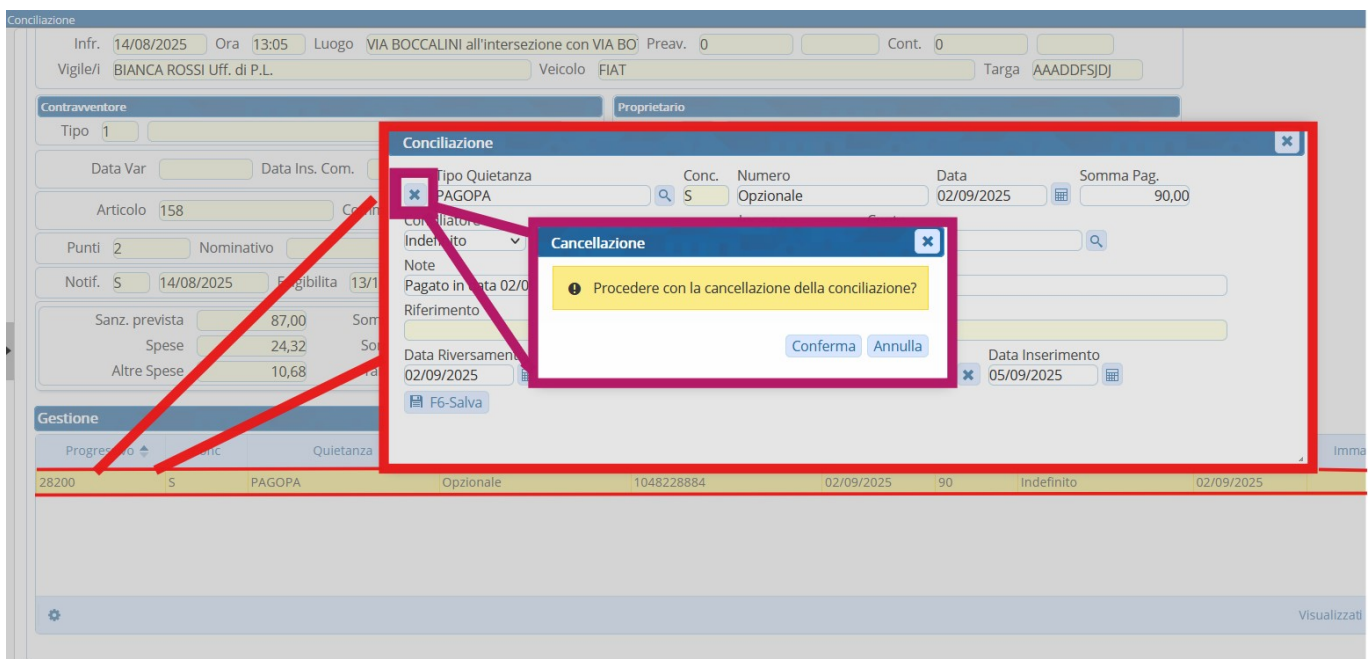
Conciliazione

Infr. 14/08/2025 Ora 13:05 Luogo VIA BOCCALINI all'intersezione con VIA BO Preav. 0 Cont. 0
Vigile/i BIANCA ROSSI Uff. di P.L. Veicolo FIAT Targa AAADDFSJDJ

Contravventore
Proprietario
Tipo 1
Data Var Data Ins. Com.
Articolo 158 Com
Punti 2 Nominativo
Notif. S 14/08/2025 Esigibilita 13/1
Sanz. prevista 87,00 Som
Spese 24,32 So
Altre Spese 10,68 Tra

Conciliazione
Tipo Quietanza PAGOPA
Conc. S
Numero Opzionale
Data 02/09/2025
Somma Pag. 90,00
Conciliatore
Indefinito
Note
Pagato in data 02/0
Riferimento
Data Riversamento 02/09/2025
Data Inserimento 05/09/2025
F6-Salva

Cancellazione
Procedere con la cancellazione della conciliazione?
Conferma Annulla

Gestione
| Progressivo | Conc | Quietanza | | | | | | | Imma |
|---|---|---|---|---|---|---|---|---|---|
| 28200 | S | PAGOPA | Opzionale | 1048228884 | 02/09/2025 | 90 | Indefinito | 02/09/2025 | |

Visualizzati